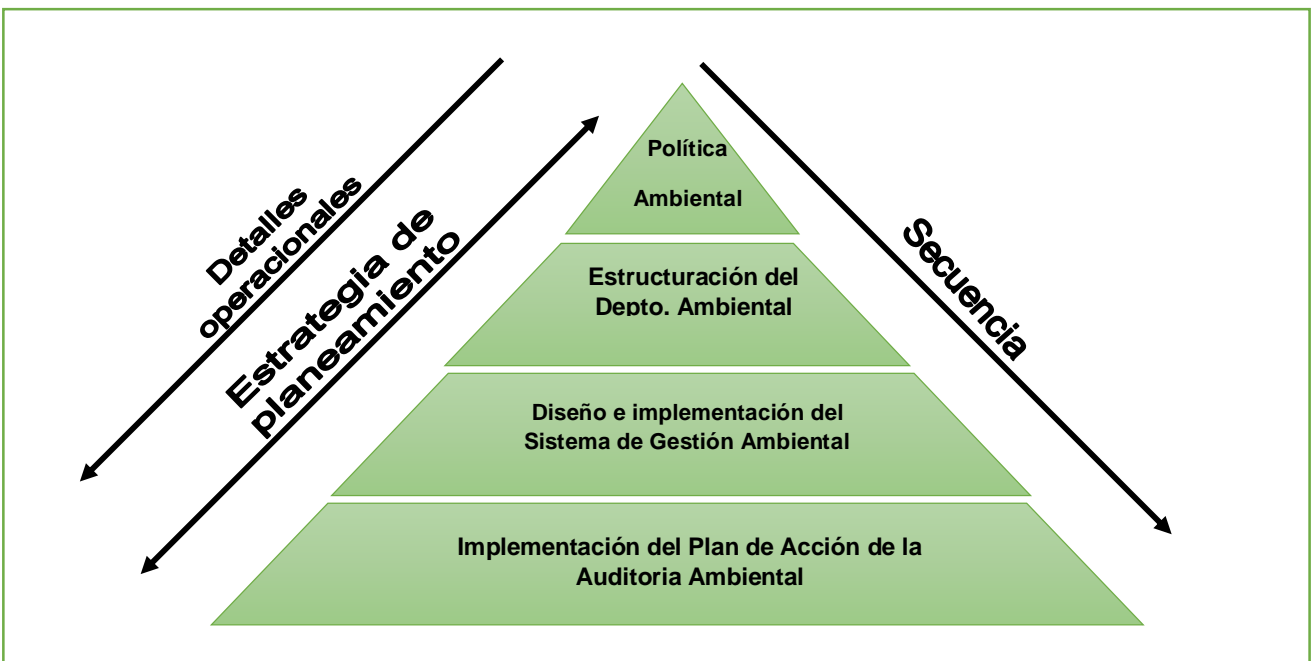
Detalles operacionales

Estrategia de planeamiento

Política

Ambiental

Estructuración del Depto. Ambiental

Diseño e implementación del Sistema de Gestión Ambiental

Implementación del Plan de Acción de la Auditoria Ambiental

Secuencia